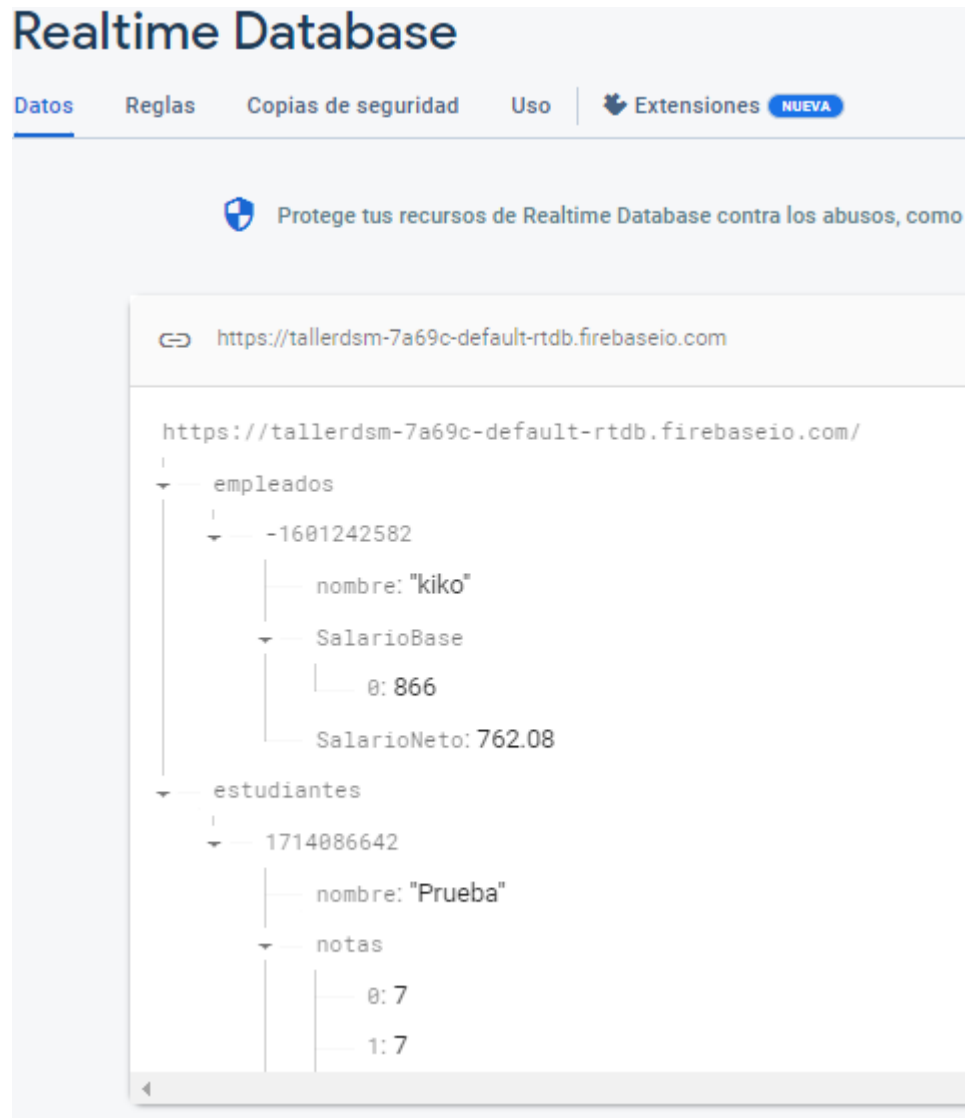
Realtime Database

Datos Reglas Copias de seguridad Uso Extensiones NUEVA

Protege tus recursos de Realtime Database contra los abusos, como

https://tallerdsm-7a69c-default-rtdb.firebaseio.com

https://tallerdsm-7a69c-default-rtdb.firebaseio.com/
empleados
-1601242582
nombre: "kiko"
SalarioBase
0: 866
SalarioNeto: 762.08
estudiantes
1714086642
nombre: "Prueba"
notas
0: 7
1: 7